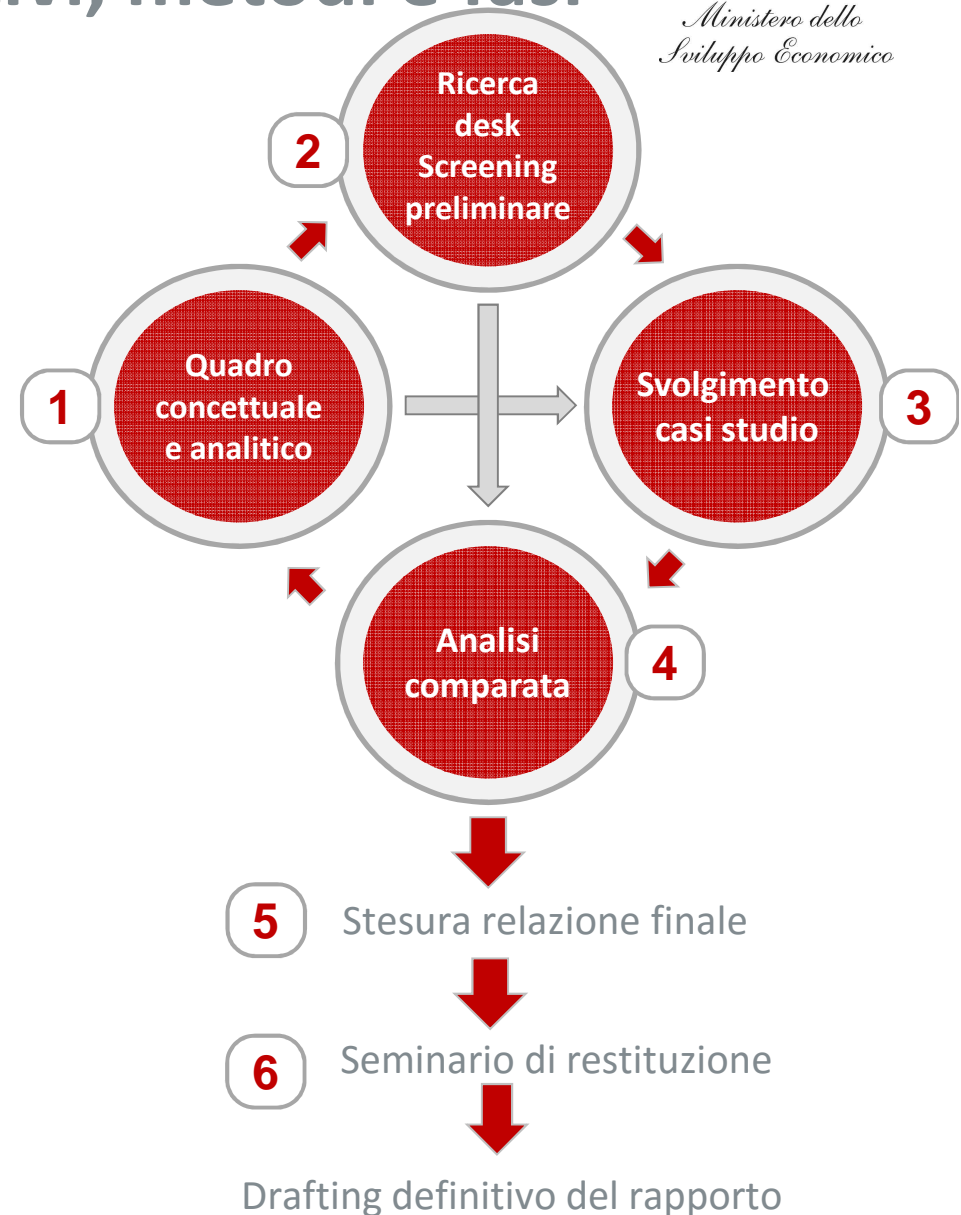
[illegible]vi, metodi e fasi

Ministero dello Sviluppo Economico

2
Ricerca desk Screening preliminare

1
Quadro concettuale e analitico

Svolgimento casi studio
3

Analisi comparata
4

5
Stesura relazione finale

6
Seminario di restituzione

Drafting definitivo del rapporto